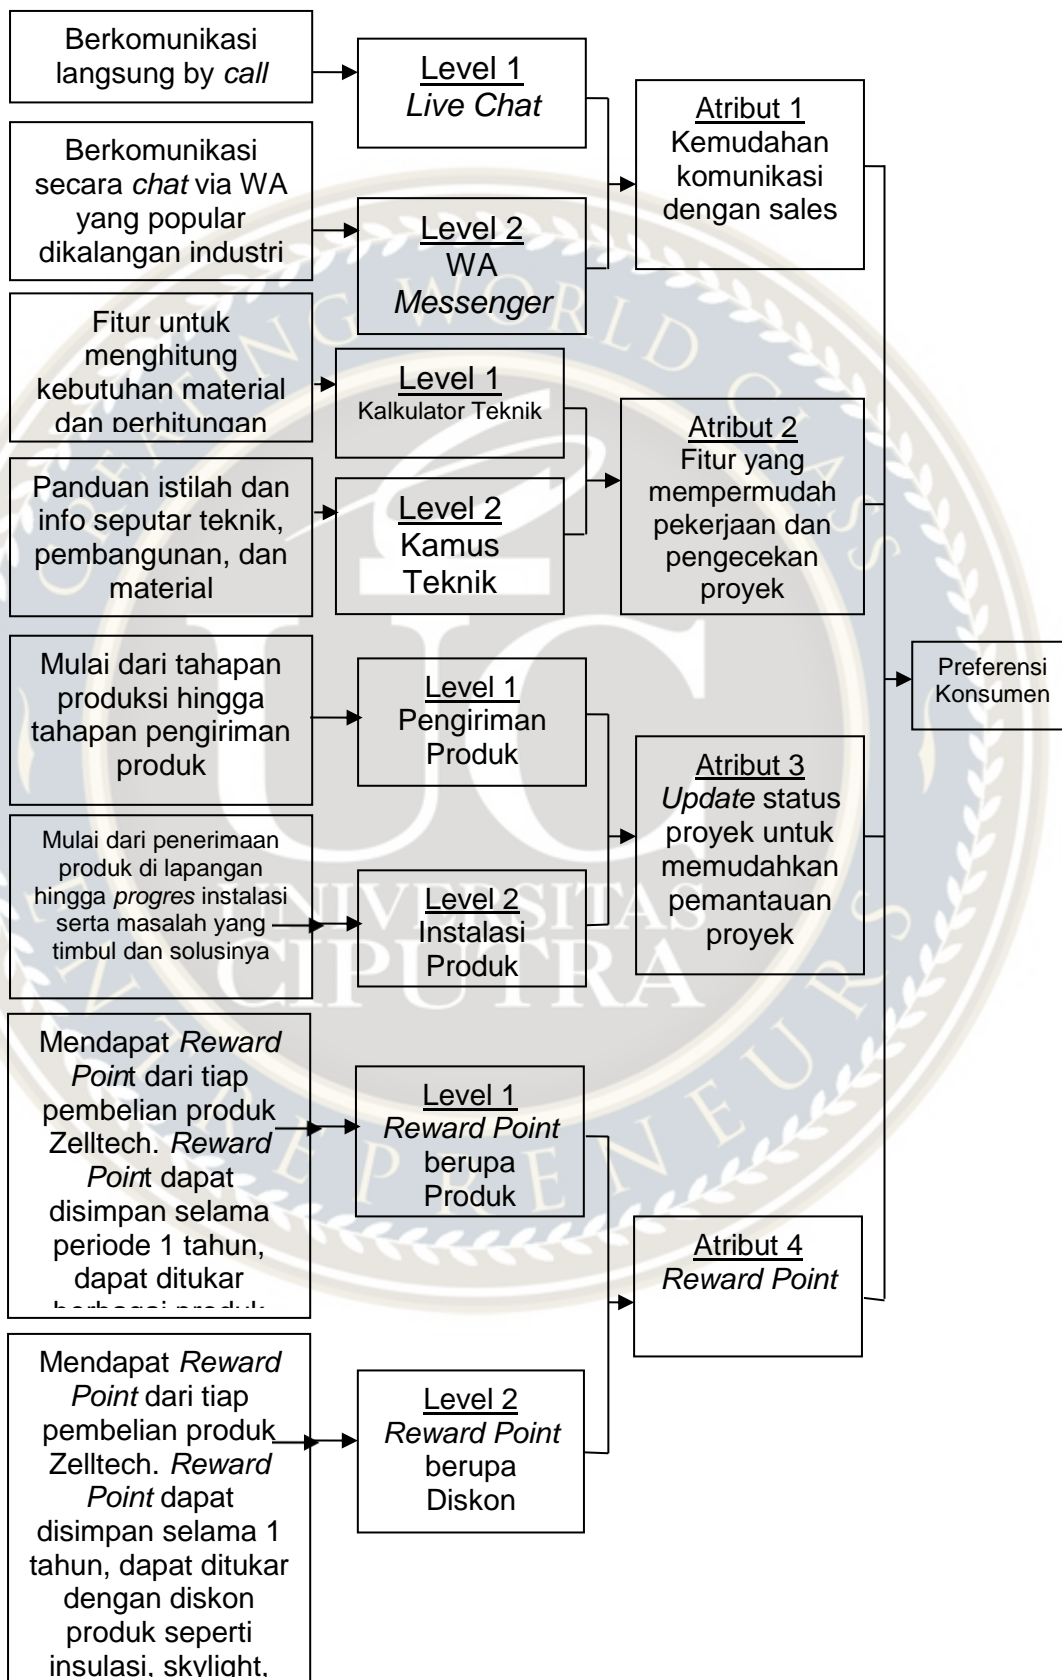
Berkomunikasi langsung by *call*

Level 1
*Live Chat*

Berkomunikasi secara *chat* via WA yang popular dikalangan industri

Level 2
WA
*Messenger*

Atribut 1
Kemudahan komunikasi dengan sales

Fitur untuk menghitung kebutuhan material dan perhitungan

Level 1
Kalkulator Teknik

Panduan istilah dan info seputar teknik, pembangunan, dan material

Level 2
Kamus Teknik

Atribut 2
Fitur yang mempermudah pekerjaan dan pengecekan proyek

Preferensi Konsumen

Mulai dari tahapan produksi hingga tahapan pengiriman produk

Level 1
Pengiriman Produk

Mulai dari penerimaan produk di lapangan hingga *progres* instalasi serta masalah yang timbul dan solusinya

Level 2
Instalasi Produk

Atribut 3
*Update* status proyek untuk memudahkan pemantauan proyek

Mendapat *Reward Poin*t dari tiap pembelian produk Zelltech. *Reward Poin*t dapat disimpan selama periode 1 tahun, dapat ditukar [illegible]

Level 1
*Reward Point* berupa Produk

Atribut 4
*Reward Point*

Mendapat *Reward Point* dari tiap pembelian produk Zelltech. *Reward Point* dapat disimpan selama 1 tahun, dapat ditukar dengan diskon produk seperti insulasi, skylight,

Level 2
*Reward Point* berupa Diskon